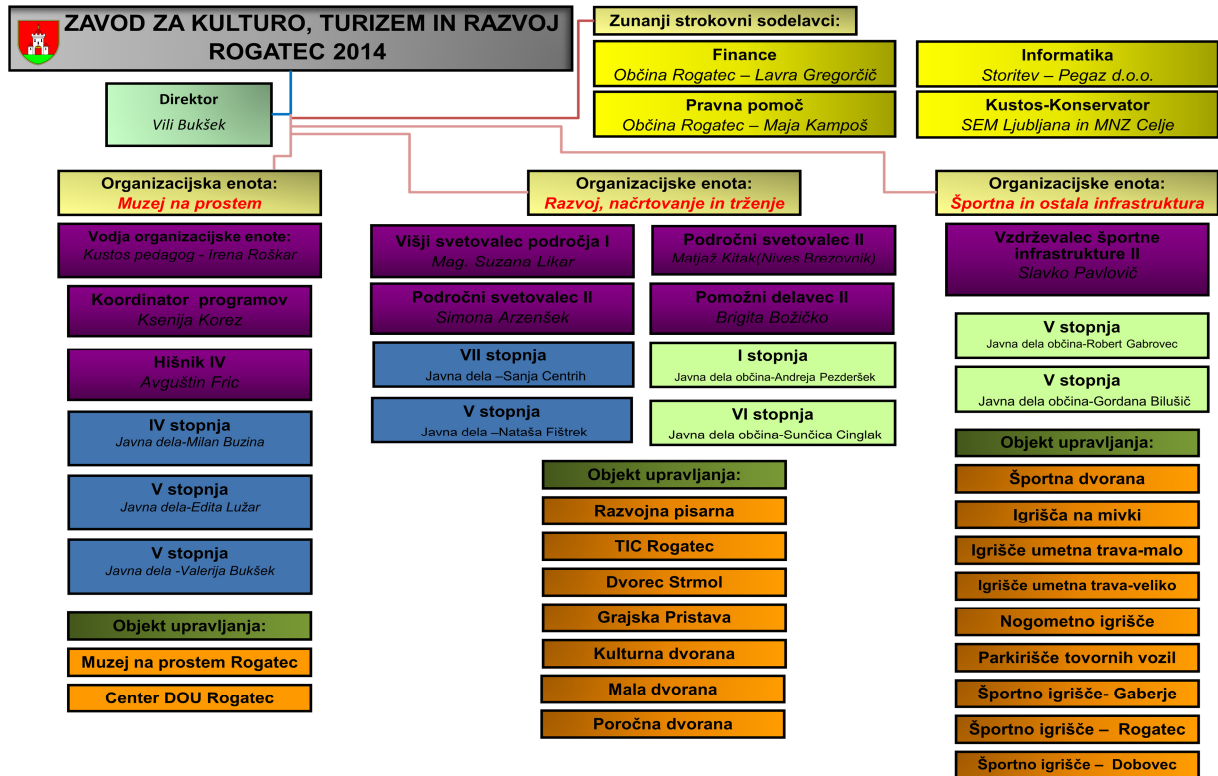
ZAVOD ZA KULTURO, TURIZEM IN RAZVOJ ROGATEC 2014

Zunanji strokovni sodelavci:

Finance
Občina Rogatec – Lavra Gregorčič

Informatika
Storitev – Pegaz d.o.o.

Pravna pomoč
Občina Rogatec – Maja Kampoš

Kustos-Konservator
SEM Ljubljana in MNZ Celje

Direktor
Vili Bukšek

Organizacijska enota:
Muzej na prostem

Organizacijske enota:
Razvoj, načrtovanje in trženje

Organizacijske enota:
Športna in ostala infrastruktura

Vodja organizacijske enote:
Kustos pedagog - Irena Roškar

Koordinator programov
Ksenija Korez

Hišnik IV
Avguštin Fric

IV stopnja
Javna dela-Milan Buzina

V stopnja
Javna dela-Edita Lužar

V stopnja
Javna dela -Valerija Bukšek

Objekt upravljanja:

Muzej na prostem Rogatec

Center DOU Rogatec

Višji svetovalec področja I
Mag. Suzana Likar

Področni svetovalec II
Matjaž Kitak(Nives Brezovnik)

Področni svetovalec II
Simona Arzenšek

Pomožni delavec II
Brigita Božičko

VII stopnja
Javna dela –Sanja Centrih

I stopnja
Javna dela občina-Andreja Pezderšek

V stopnja
Javna dela –Nataša Fištrek

VI stopnja
Javna dela občina-Sunčica Cinglak

Objekt upravljanja:

Razvojna pisarna

TIC Rogatec

Dvorec Strmol

Grajska Pristava

Kulturna dvorana

Mala dvorana

Poročna dvorana

Vzdrževalec športne infrastrukture II
Slavko Pavlovič

V stopnja
Javna dela občina-Robert Gabrovec

V stopnja
Javna dela občina-Gordana Bilušič

Objekt upravljanja:

Športna dvorana

Igrišča na mivki

Igrišče umetna trava-malo

Igrišče umetna trava-veliko

Nogometno igrišče

Parkirišče tovornih vozil

Športno igrišče- Gaberje

Športno igrišče – Rogatec

Športno igrišče – Dobovec